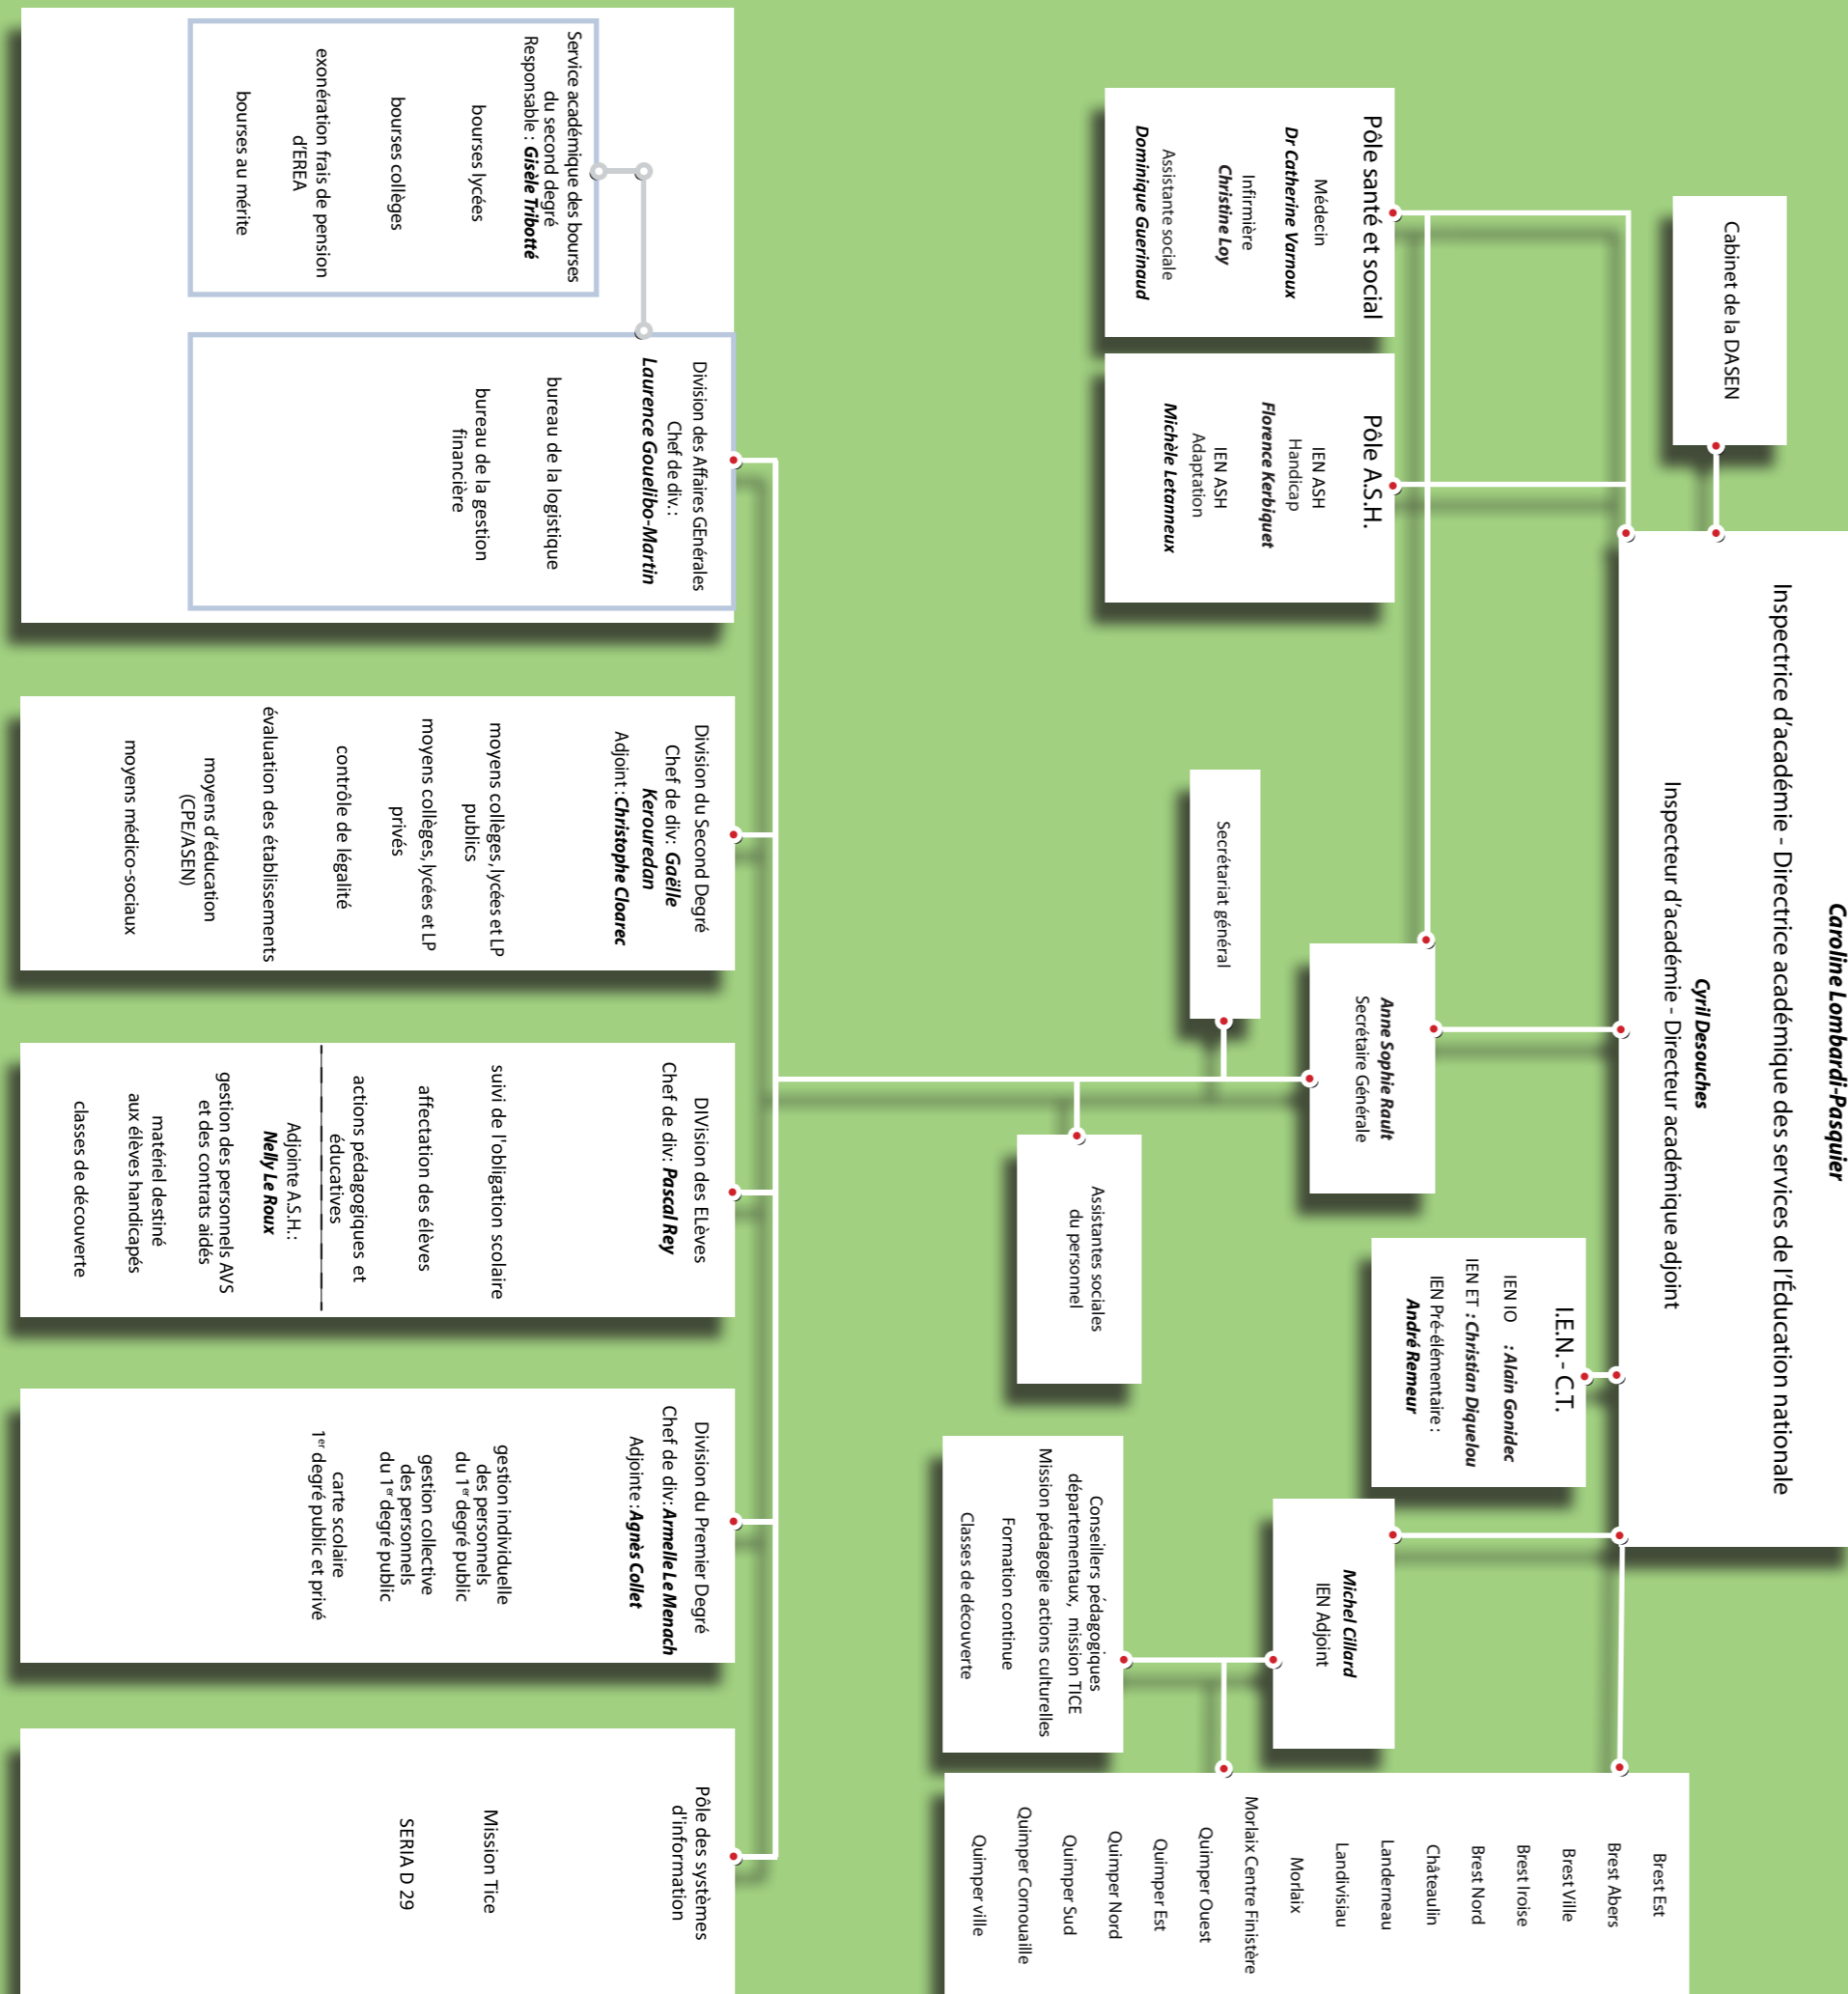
Caroline Lombardi-Pasquier
Inspectrice d'académie - Directrice académique des services de l'Éducation nationale

Cyril Desouches
Inspecteur d'académie - Directeur académique adjoint

Cabinet de la DASEN

Pôle santé et social
Médecin
Dr Catherine Varnoux
Infirmière
Christine Loy
Assistante sociale
Dominique Guerinaud

Pôle A.S.H.
IEN ASH
Handicap
Florence Kerbiquet
IEN ASH
Adaptation
Michèle Letanneux

Secrétariat général

Anne Sophie Rault
Secrétaire Générale

Assistantes sociales du personnel

I.E.N. - C.T.
IEN IO : Alain Gonidec
IEN ET : Christian Diquelou
IEN Pré-élémentaire : André Remeur

Michel Cillard
IEN Adjoint

Conseillers pédagogiques départementaux, mission TICE
Mission pédagogie actions culturelles
Formation continue
Classes de découverte

Brest Est
Brest Abers
Brest Ville
Brest Iroise
Brest Nord
Châteaulin
Landerneau
Landivisiau
Morlaix
Morlaix Centre Finistère
Quimper Ouest
Quimper Est
Quimper Nord
Quimper Sud
Quimper Cornouaille
Quimper ville

Division des Affaires GÉnérales
Chef de div.:
Laurence Gouelibo-Martin
bureau de la logistique
bureau de la gestion financière

Service académique des bourses du second degré
Responsable : Gisèle Tribotté
bourses lycées
bourses collèges
exonération frais de pension d'EREA
bourses au mérite

Division du Second Degré
Chef de div: Gaëlle Kerouredan
Adjoint : Christophe Cloarec
moyens collèges, lycées et LP publics
moyens collèges, lycées et LP privés
contrôle de légalité
évaluation des établissements
moyens d'éducation (CPE/ASEN)
moyens médico-sociaux

DIvision des ELèves
Chef de div: Pascal Rey
suivi de l'obligation scolaire
affectation des élèves
actions pédagogiques et éducatives
Adjointe A.S.H.:
Nelly Le Roux
gestion des personnels AVS et des contrats aidés
matériel destiné aux élèves handicapés
classes de découverte

Division du Premier Degré
Chef de div: Armelle Le Menach
Adjointe : Agnès Collet
gestion individuelle des personnels du 1er degré public
gestion collective des personnels du 1er degré public
carte scolaire 1er degré public et privé

Pôle des systèmes d'information
Mission Tice
SERIA D 29